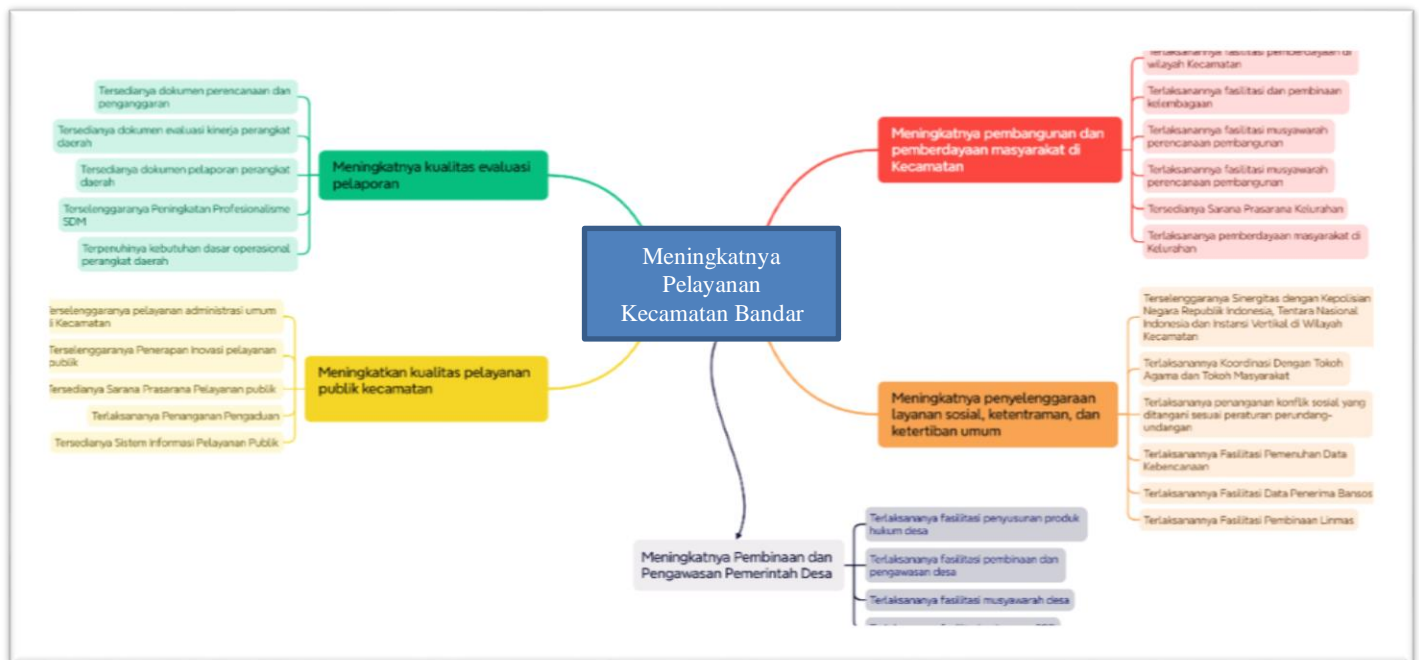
Meningkatnya Pelayanan Kecamatan Bandar

Meningkatnya kualitas evaluasi pelaporan

Tersedianya dokumen perencanaan dan penganggaran

Tersedianya dokumen evaluasi kinerja perangkat daerah

Tersedianya dokumen pelaporan perangkat daerah

Terselenggaranya Peningkatan Profesionalisme SDM

Terpenuhinya kebutuhan dasar operasional perangkat daerah

Meningkatkan kualitas pelayanan publik kecamatan

Terselenggaranya pelayanan administrasi umum di Kecamatan

Terselenggaranya Penerapan Inovasi pelayanan publik

Tersedianya Sarana Prasarana Pelayanan publik

Terlaksananya Penanganan Pengaduan

Tersedianya Sistem Informasi Pelayanan Publik

Meningkatnya pembangunan dan pemberdayaan masyarakat di Kecamatan

Terlaksananya fasilitasi pemberdayaan di wilayah Kecamatan

Terlaksanannya fasilitasi dan pembinaan kelembagaan

Terlaksanannya fasilitasi musyawarah perencanaan pembangunan

Terlaksanannya fasilitasi musyawarah perencanaan pembangunan

Tersedianya Sarana Prasarana Kelurahan

Terlaksananya pemberdayaan masyarakat di Kelurahan

Meningkatnya penyelenggaraan layanan sosial, ketentraman, dan ketertiban umum

Terselenggaranya Sinergitas dengan Kepolisian Negara Republik Indonesia, Tentara Nasional Indonesia dan Instansi Vertikal di Wilayah Kecamatan

Terlaksananya Koordinasi Dengan Tokoh Agama dan Tokoh Masyarakat

Terlaksananya penanganan konflik sosial yang ditangani sesuai peraturan perundang-undangan

Terlaksananya Fasilitasi Pemenuhan Data Kebencanaan

Terlaksanannya Fasilitasi Data Penerima Bansos

Terlaksanannya Fasilitasi Pembinaan Linmas

Meningkatnya Pembinaan dan Pengawasan Pemerintah Desa

Terlaksananya fasilitasi penyusunan produk hukum desa

Terlaksananya fasilitasi pembinaan dan pengawasan desa

Terlaksananya fasilitasi musyawarah desa

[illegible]